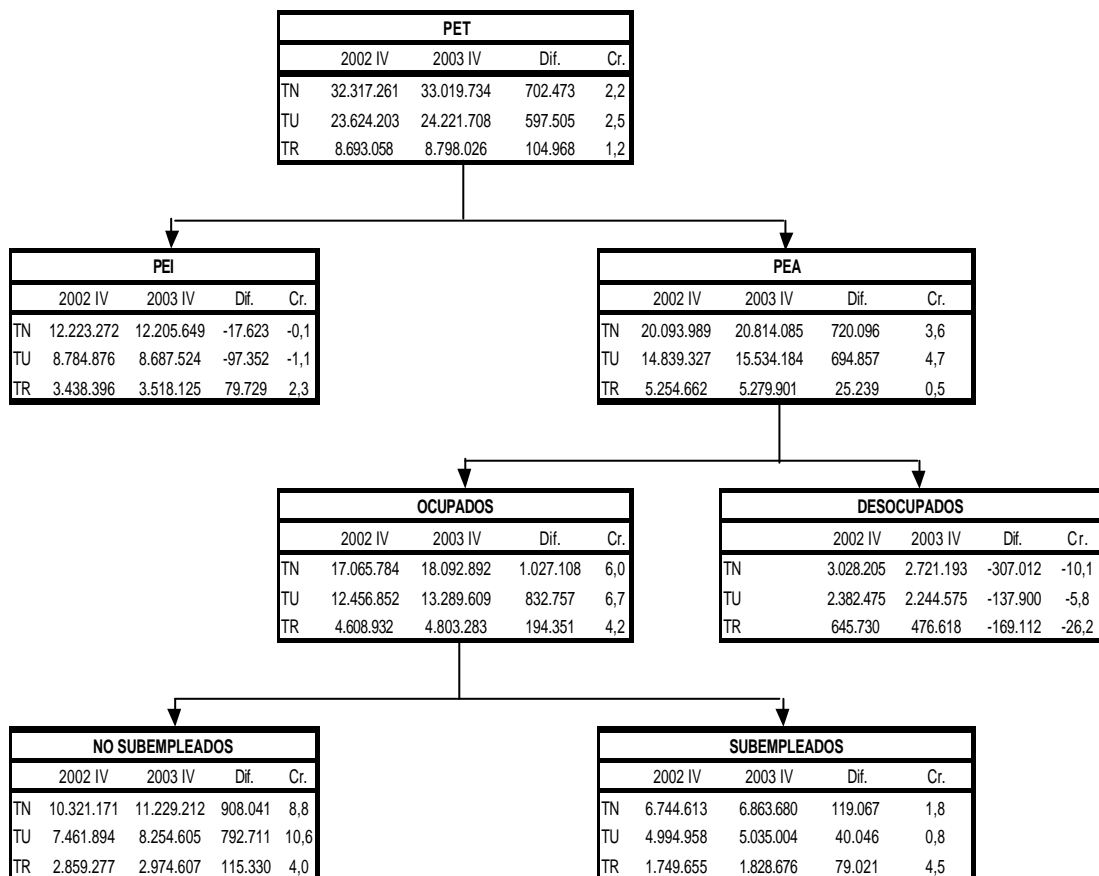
PET

| | 2002 IV | 2003 IV | Dif. | Cr. |
|---|---|---|---|---|
| TN | 32.317.261 | 33.019.734 | 702.473 | 2,2 |
| TU | 23.624.203 | 24.221.708 | 597.505 | 2,5 |
| TR | 8.693.058 | 8.798.026 | 104.968 | 1,2 |

PEI

| | 2002 IV | 2003 IV | Dif. | Cr. |
|---|---|---|---|---|
| TN | 12.223.272 | 12.205.649 | -17.623 | -0,1 |
| TU | 8.784.876 | 8.687.524 | -97.352 | -1,1 |
| TR | 3.438.396 | 3.518.125 | 79.729 | 2,3 |

PEA

| | 2002 IV | 2003 IV | Dif. | Cr. |
|---|---|---|---|---|
| TN | 20.093.989 | 20.814.085 | 720.096 | 3,6 |
| TU | 14.839.327 | 15.534.184 | 694.857 | 4,7 |
| TR | 5.254.662 | 5.279.901 | 25.239 | 0,5 |

OCUPADOS

| | 2002 IV | 2003 IV | Dif. | Cr. |
|---|---|---|---|---|
| TN | 17.065.784 | 18.092.892 | 1.027.108 | 6,0 |
| TU | 12.456.852 | 13.289.609 | 832.757 | 6,7 |
| TR | 4.608.932 | 4.803.283 | 194.351 | 4,2 |

DESOCUPADOS

| | 2002 IV | 2003 IV | Dif. | Cr. |
|---|---|---|---|---|
| TN | 3.028.205 | 2.721.193 | -307.012 | -10,1 |
| TU | 2.382.475 | 2.244.575 | -137.900 | -5,8 |
| TR | 645.730 | 476.618 | -169.112 | -26,2 |

NO SUBEMPLEADOS

| | 2002 IV | 2003 IV | Dif. | Cr. |
|---|---|---|---|---|
| TN | 10.321.171 | 11.229.212 | 908.041 | 8,8 |
| TU | 7.461.894 | 8.254.605 | 792.711 | 10,6 |
| TR | 2.859.277 | 2.974.607 | 115.330 | 4,0 |

SUBEMPLEADOS

| | 2002 IV | 2003 IV | Dif. | Cr. |
|---|---|---|---|---|
| TN | 6.744.613 | 6.863.680 | 119.067 | 1,8 |
| TU | 4.994.958 | 5.035.004 | 40.046 | 0,8 |
| TR | 1.749.655 | 1.828.676 | 79.021 | 4,5 |